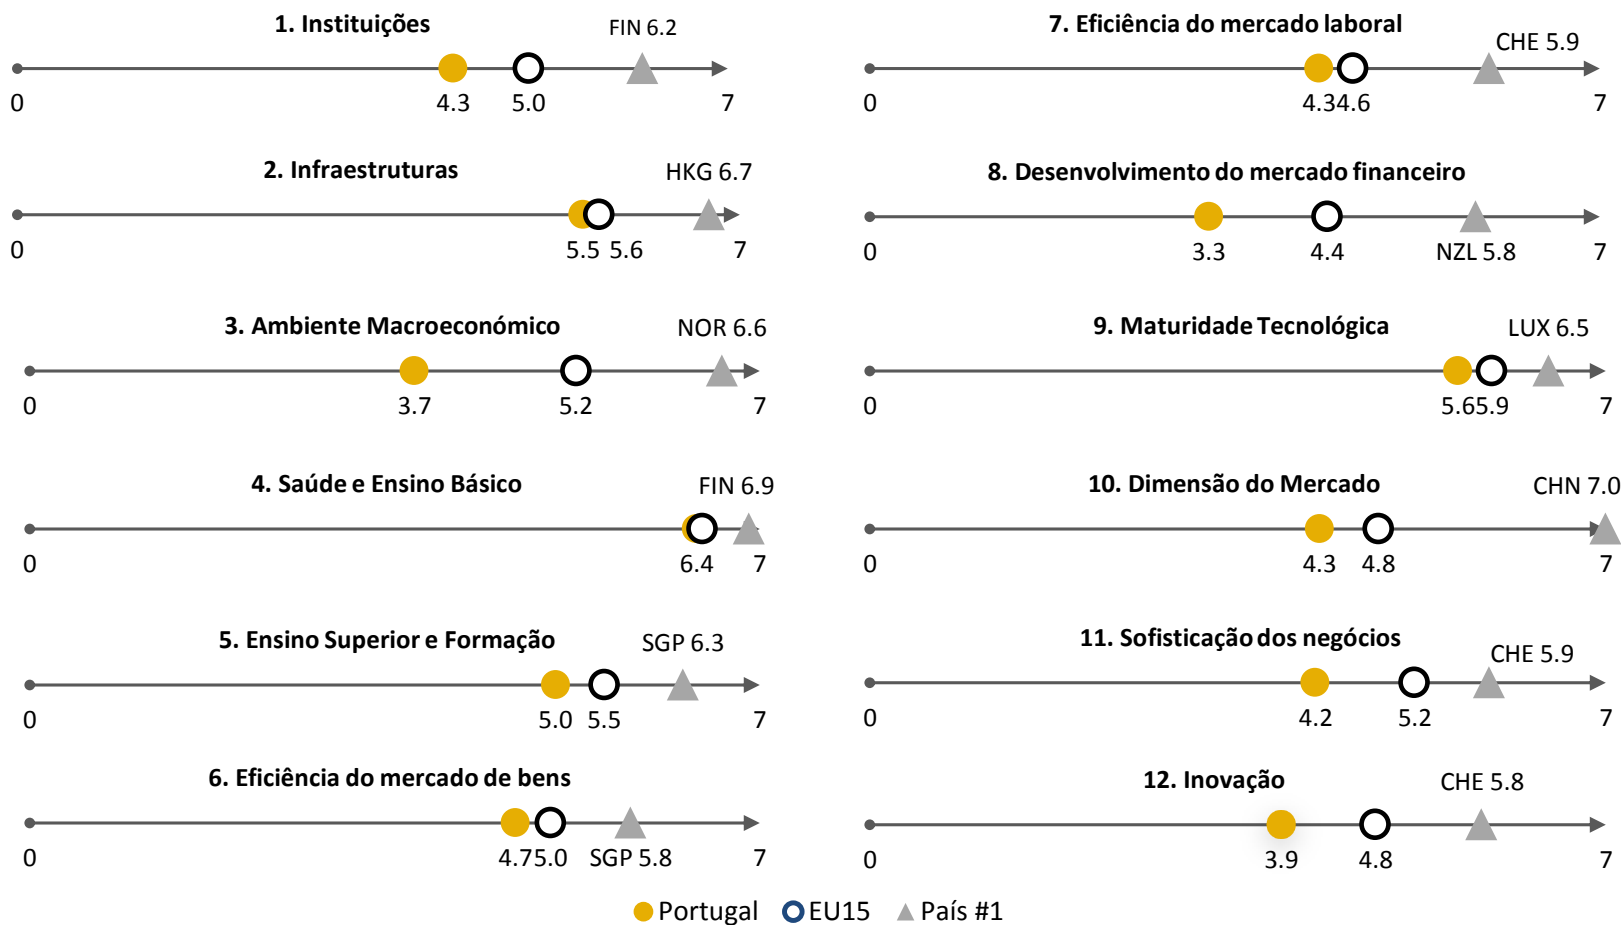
1. Instituições
FIN 6.2
0 4.3 5.0 7

2. Infraestruturas
HKG 6.7
0 5.5 5.6 7

3. Ambiente Macroeconómico
NOR 6.6
0 3.7 5.2 7

4. Saúde e Ensino Básico
FIN 6.9
0 6.4 7

5. Ensino Superior e Formação
SGP 6.3
0 5.0 5.5 7

6. Eficiência do mercado de bens
0 4.75.0 SGP 5.8 7

7. Eficiência do mercado laboral
CHE 5.9
0 4.34.6 7

8. Desenvolvimento do mercado financeiro
0 3.3 4.4 NZL 5.8 7

9. Maturidade Tecnológica
LUX 6.5
0 5.65.9 7

10. Dimensão do Mercado
CHN 7.0
0 4.3 4.8 7

11. Sofisticação dos negócios
CHE 5.9
0 4.2 5.2 7

12. Inovação
CHE 5.8
0 3.9 4.8 7

Portugal EU15 País #1